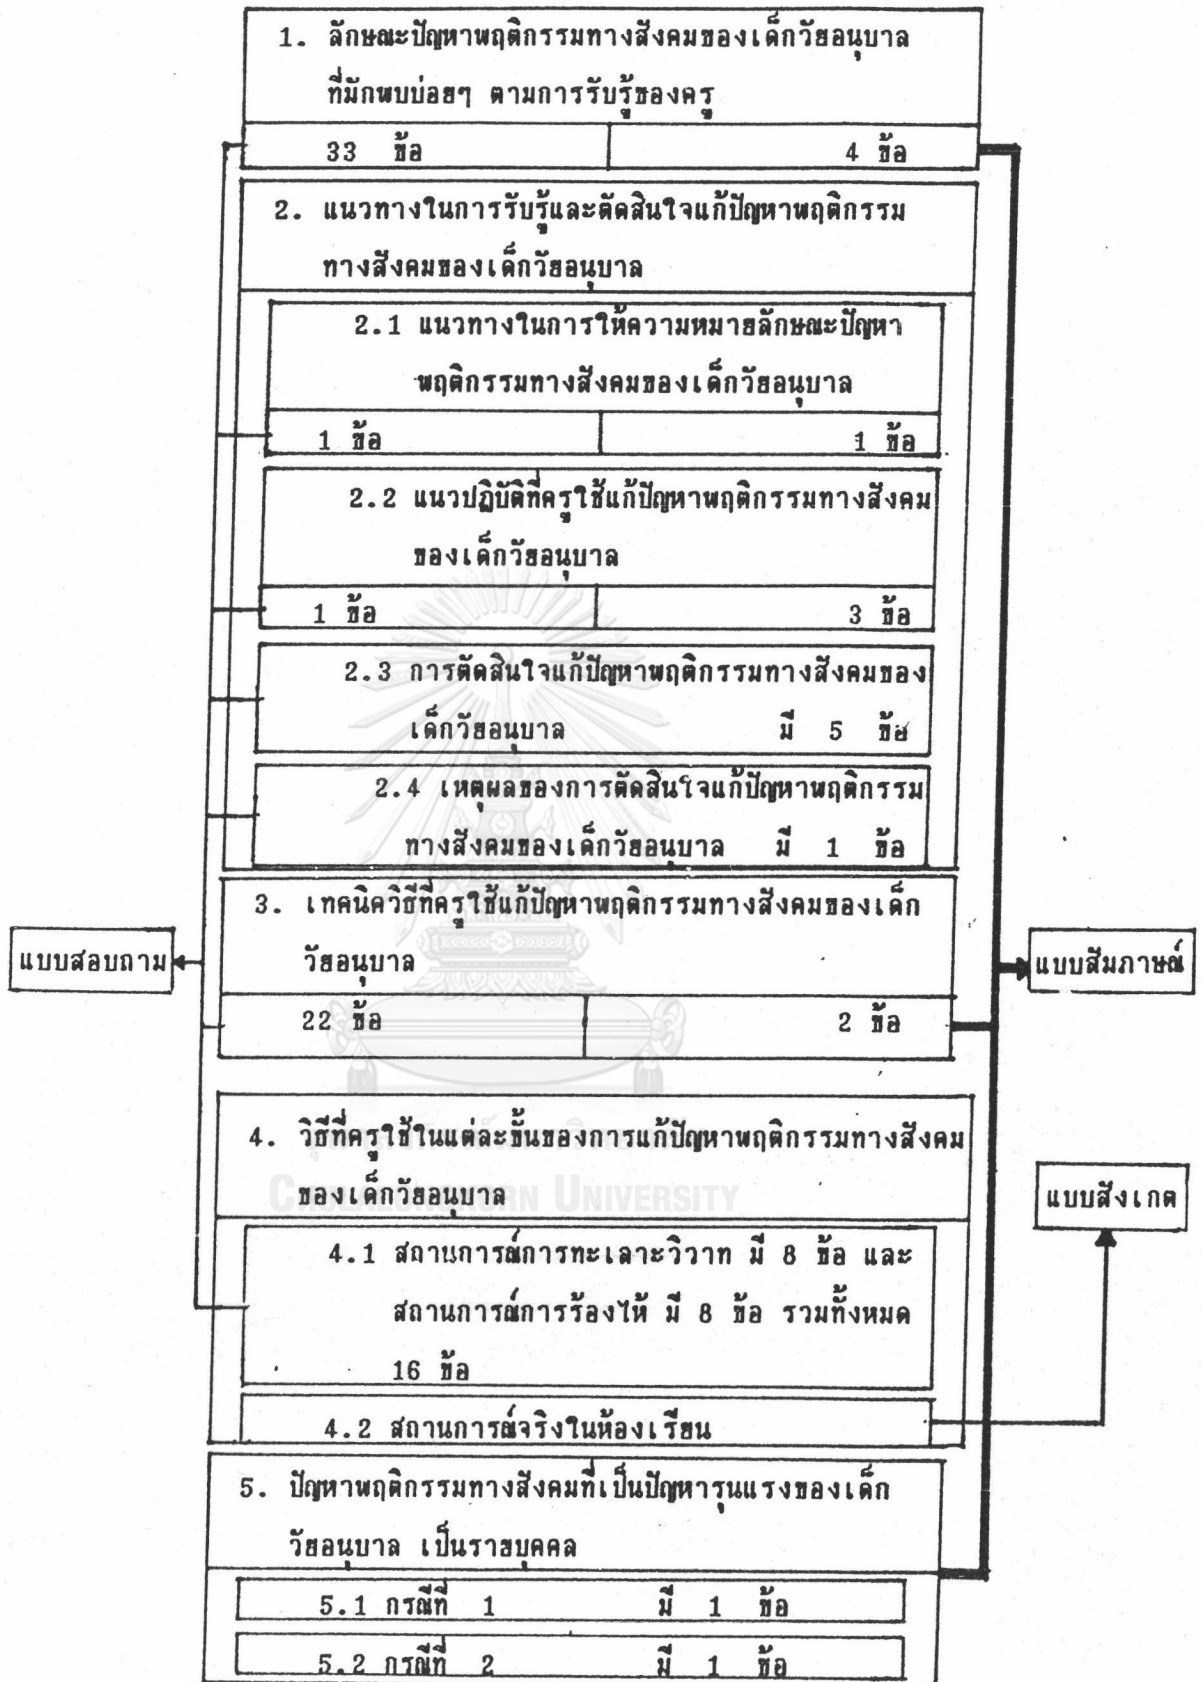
1. ลักษณะปัญหาพฤติกรรมทางสังคมของเด็กวัยอนุบาล ที่มักพบบ่อยๆ ตามการรับรู้ของครู

33 ข้อ

4 ข้อ

2. แนวทางในการรับรู้และตัดสินใจแก้ปัญหาพฤติกรรมทางสังคมของเด็กวัยอนุบาล

2.1 แนวทางในการให้ความหมายลักษณะปัญหาพฤติกรรมทางสังคมของเด็กวัยอนุบาล

1 ข้อ

1 ข้อ

2.2 แนวปฏิบัติที่ครูใช้แก้ปัญหาพฤติกรรมทางสังคมของเด็กวัยอนุบาล

1 ข้อ

3 ข้อ

2.3 การตัดสินใจแก้ปัญหาพฤติกรรมทางสังคมของเด็กวัยอนุบาล มี 5 ข้อ

2.4 เหตุผลของการตัดสินใจแก้ปัญหาพฤติกรรมทางสังคมของเด็กวัยอนุบาล มี 1 ข้อ

3. เทคนิควิธีที่ครูใช้แก้ปัญหาพฤติกรรมทางสังคมของเด็กวัยอนุบาล

22 ข้อ

2 ข้อ

แบบสอบถาม

แบบสัมภาษณ์

4. วิธีที่ครูใช้ในแต่ละขั้นของการแก้ปัญหาพฤติกรรมทางสังคมของเด็กวัยอนุบาล

แบบสังเกต

4.1 สถานการณ์การทะเลาะวิวาท มี 8 ข้อ และสถานการณ์การร้องไห้ มี 8 ข้อ รวมทั้งหมด 16 ข้อ

4.2 สถานการณ์จริงในห้องเรียน

5. ปัญหาพฤติกรรมทางสังคมที่เป็นปัญหารุนแรงของเด็กวัยอนุบาล เป็นรายบุคคล

5.1 กรณีที่ 1 มี 1 ข้อ

5.2 กรณีที่ 2 มี 1 ข้อ